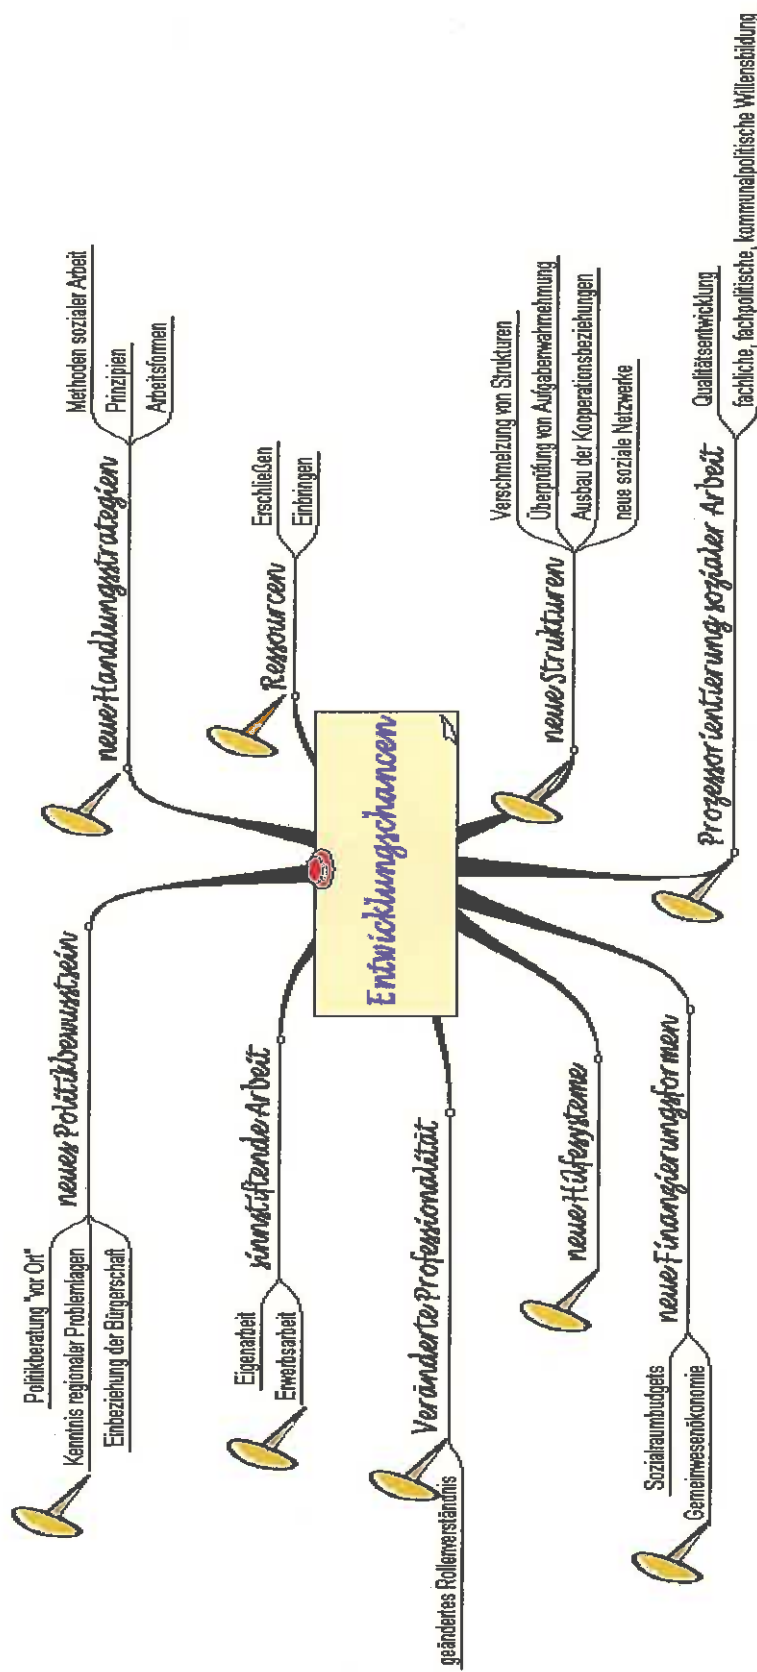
Entwicklungschancen

neue Handlungsstrategien
Methoden sozialer Arbeit
Prinzipien
Arbeitsformen

Ressourcen
Erschließen
Einbringen

neue Strukturen
Verschmelzung von Strukturen
Überprüfung von Aufgabenwahrnehmung
Ausbau der Kooperationsbeziehungen
neue soziale Netzwerke

Prozessorientierung sozialer Arbeit
Qualitätsentwicklung
fachliche, fachpolitische, kommunalpolitische Willensbildung

neues Politikbewusstsein
Politikberatung "vor Ort"
Kenntnis regionaler Problemlagen
Einbeziehung der Bürgerschaft

sinnstiftende Arbeit
Eigenarbeit
Erwerbsarbeit

Veränderte Professionalität
geändertes Rollenverständnis

neue Hilfesysteme

neue Finanzierungsformen
Sozialraumbudgets
Gemeinwesenökonomie